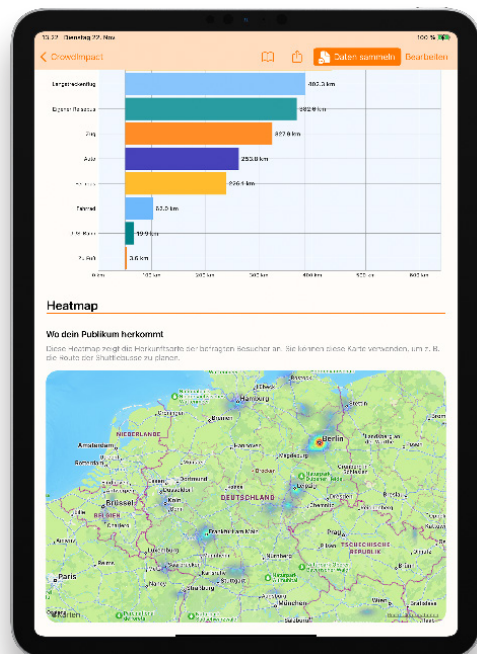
13:27 Dienstag 22. Nov
100 %
< CrowdImpact
Daten sammeln
Bearbeiten

Langstreckenflug
Eigener Reisebus
Zug
Auto
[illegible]
Fahrrad
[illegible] Bahn
Zu Fuß

480.3 km
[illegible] km
322.0 km
253.8 km
226.1 km
53.5 km
19.9 km
3.6 km

0 km
100 km
200 km
300 km
400 km
500 km
600 km

Heatmap

Wo dein Publikum herkommt

Diese Heatmap zeigt die Herkunftsorte der befragten Besucher an. Sie können diese Karte verwenden, um z. B. die Route der Shuttlebusse zu planen.

Hamburg
Berlin
NIEDERLANDE
Amsterdam
Rotterdam
Dortmund
Brüssel
BELGIEN
DEUTSCHLAND
Paris
TSCHECHISCHE REPUBLIK
Nürnberg
München
Karlsruhe
Stuttgart
Leipzig
Dresden
Prag
Chemnitz
Erfurt
Kassel
Hannover